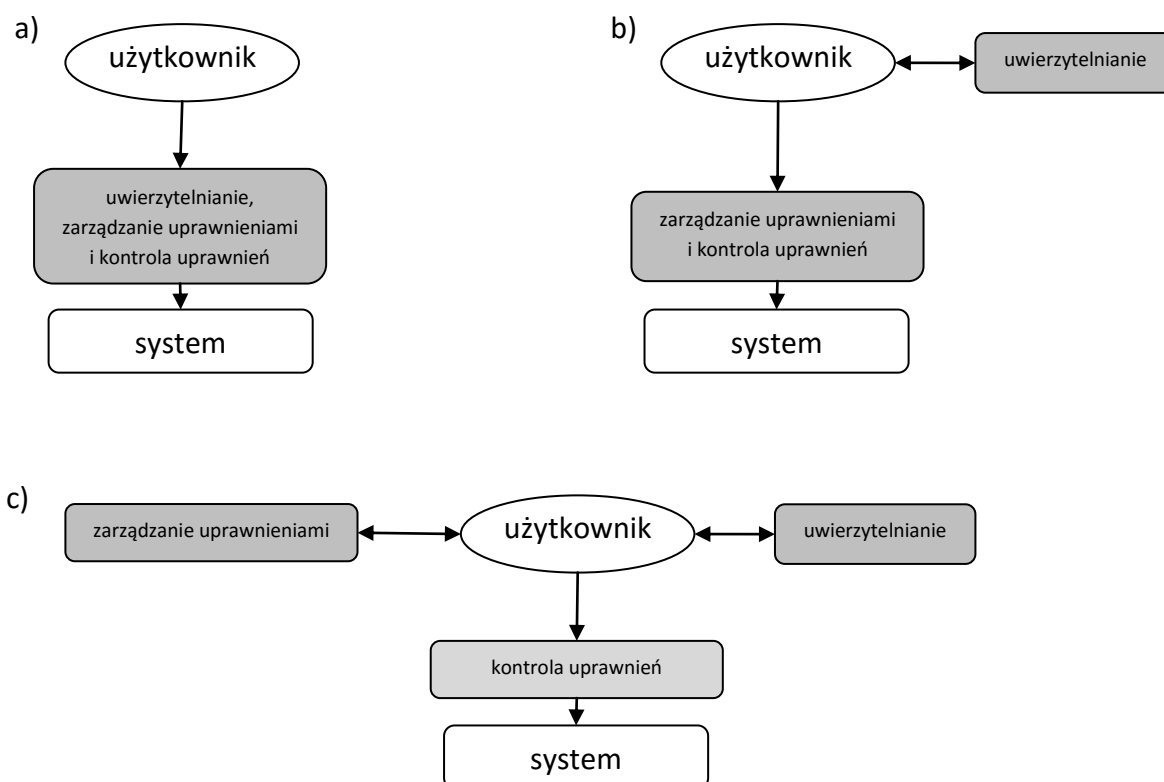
a)

użytkownik

uwierzytelnianie, zarządzanie uprawnieniami i kontrola uprawnień

system

b)

użytkownik

uwierzytelnianie

zarządzanie uprawnieniami i kontrola uprawnień

system

c)

zarządzanie uprawnieniami

użytkownik

uwierzytelnianie

kontrola uprawnień

system